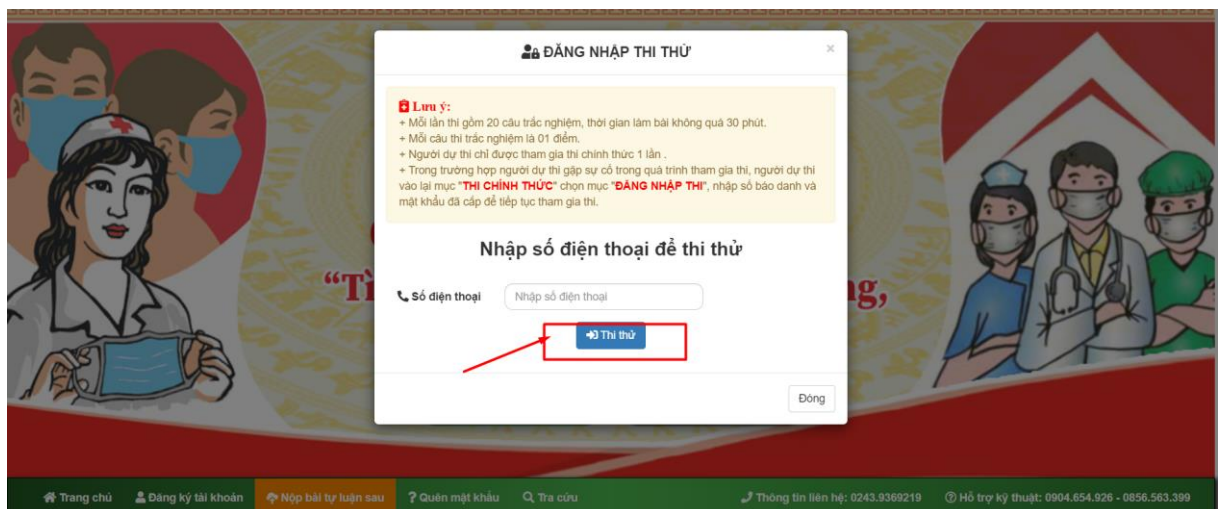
ĐĂNG NHẬP THI THỬ

×

Lưu ý:
+ Mỗi lần thi gồm 20 câu trắc nghiệm, thời gian làm bài không quá 30 phút.
+ Mỗi câu thi trắc nghiệm là 01 điểm.
+ Người dự thi chỉ được tham gia thi chính thức 1 lần .
+ Trong trường hợp người dự thi gặp sự cố trong quá trình tham gia thi, người dự thi vào lại mục "THI CHÍNH THỨC" chọn mục "ĐĂNG NHẬP THI", nhập số báo danh và mật khẩu đã cấp để tiếp tục tham gia thi.

Nhập số điện thoại để thi thử

Số điện thoại Nhập số điện thoại

Thi thử

Đóng

"Tì

ng,

Trang chủ Đăng ký tài khoản Nộp bài tự luận sau Quên mật khẩu Tra cứu Thông tin liên hệ: 0243.9369219 Hỗ trợ kỹ thuật: 0904.654.926 - 0856.563.399